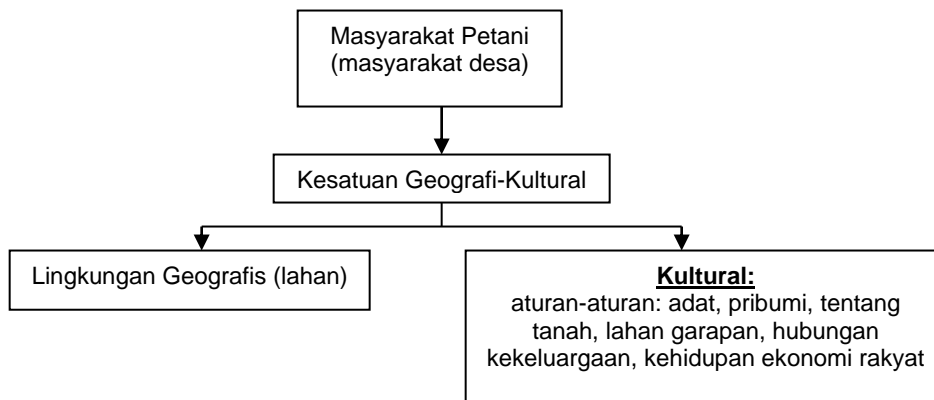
Masyarakat Petani
(masyarakat desa)

Kesatuan Geografi-Kultural

Lingkungan Geografis (lahan)

Kultural:
aturan-aturan: adat, pribumi, tentang tanah, lahan garapan, hubungan kekeluargaan, kehidupan ekonomi rakyat